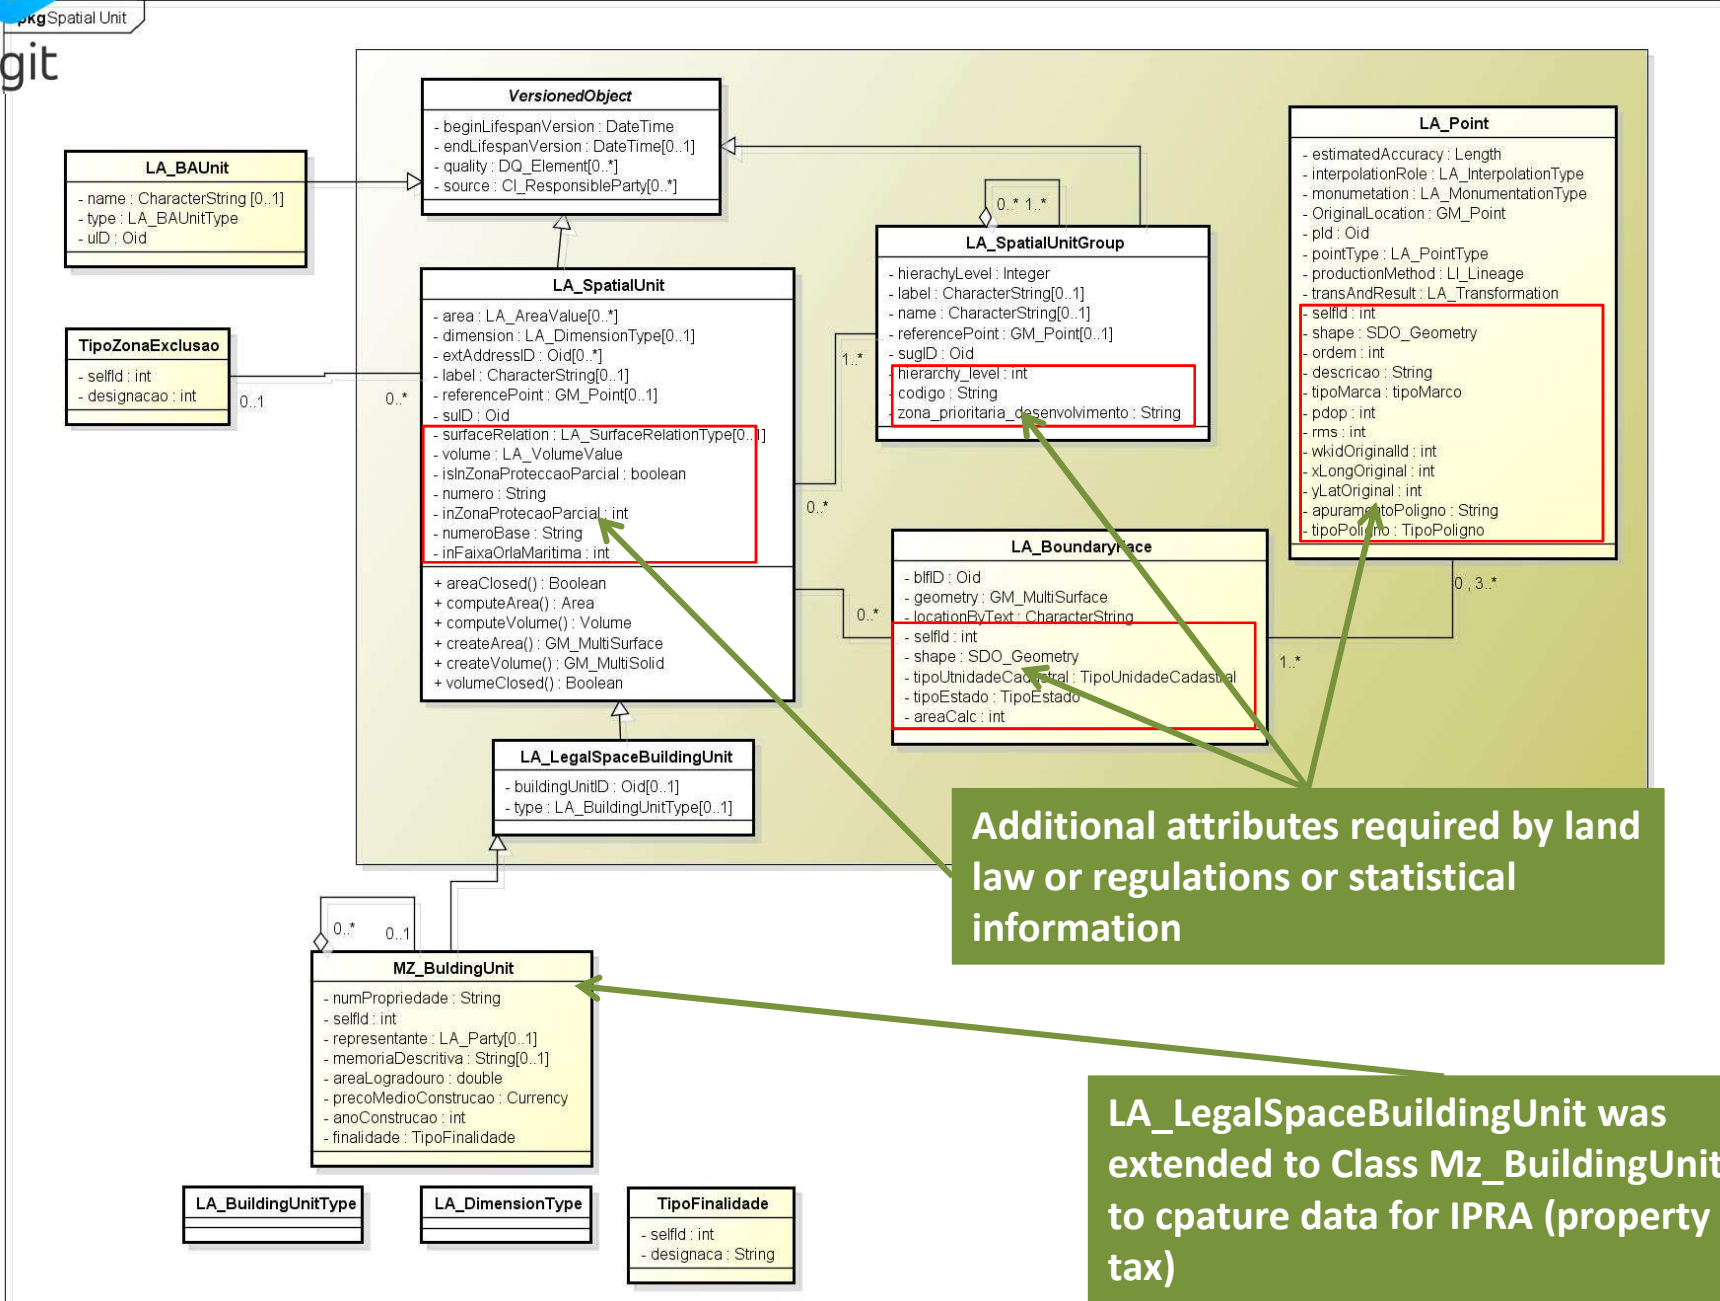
pkg Spatial Unit

git

VersionedObject
- beginLifespanVersion : DateTime
- endLifespanVersion : DateTime[0..1]
- quality : DQ_Element[0..*]
- source : CI_ResponsibleParty[0..*]

LA_BAUnit
- name : CharacterString [0..1]
- type : LA_BAUnitType
- uID : Oid

LA_SpatialUnit
- area : LA_AreaValue[0..*]
- dimension : LA_DimensionType[0..1]
- extAddressID : Oid[0..*]
- label : CharacterString[0..1]
- referencePoint : GM_Point[0..1]
- suID : Oid
- surfaceRelation : LA_SurfaceRelationType[0..1]
- volume : LA_VolumeValue
- isInZonaProteccaoParcial : boolean
- numero : String
- inZonaProtecaoParcial : int
- numeroBase : String
- inFaixaOrlaMaritima : int
+ areaClosed() : Boolean
+ computeArea() : Area
+ computeVolume() : Volume
+ createArea() : GM_MultiSurface
+ createVolume() : GM_MultiSolid
+ volumeClosed() : Boolean

TipoZonaExclusao
- selfId : int
- designacao : int

0..1
0..*

0..* 1..*

LA_SpatialUnitGroup
- hierachyLevel : Integer
- label : CharacterString[0..1]
- name : CharacterString[0..1]
- referencePoint : GM_Point[0..1]
- sugID : Oid
- hierarchy_level : int
codigo : String
zona_prioritaria_desenvolvimento : String

1..*
0..*

LA_Point
- estimatedAccuracy : Length
- interpolationRole : LA_InterpolationType
- monumetation : LA_MonumentationType
- OriginalLocation : GM_Point
- pId : Oid
- pointType : LA_PointType
- productionMethod : LI_Lineage
- transAndResult : LA_Transformation
- selfId : int
- shape : SDO_Geometry
- ordem : int
- descricao : String
- tipoMarca : tipoMarco
- pdop : int
- rms : int
- wkidOriginalId : int
- xLongOriginal : int
- yLatOriginal : int
- apuramentoPoligno : String
- tipoPoligno : TipoPoligno

0..3..*

LA_BoundaryFace
- bfID : Oid
- geometry : GM_MultiSurface
- locationByText : CharacterString
- selfId : int
- shape : SDO_Geometry
- tipoUtnidadeCadastral : TipoUnidadeCadastral
- tipoEstado : TipoEstado
- areaCalc : int

0..*
1..*

LA_LegalSpaceBuildingUnit
- buildingUnitID : Oid[0..1]
- type : LA_BuildingUnitType[0..1]

Additional attributes required by land law or regulations or statistical information

0..*
0..1

MZ_BuldingUnit
- numPropriedade : String
- selfId : int
- representante : LA_Party[0..1]
- memoriaDescritiva : String[0..1]
- areaLogradouro : double
- precoMedioConstrucao : Currency
- anoConstrucao : int
- finalidade : TipoFinalidade

LA_BuildingUnitType

LA_DimensionType

TipoFinalidade
- selfId : int
- designaca : String

LA_LegalSpaceBuildingUnit was extended to Class Mz_BuildingUnit to cpature data for IPRA (property tax)